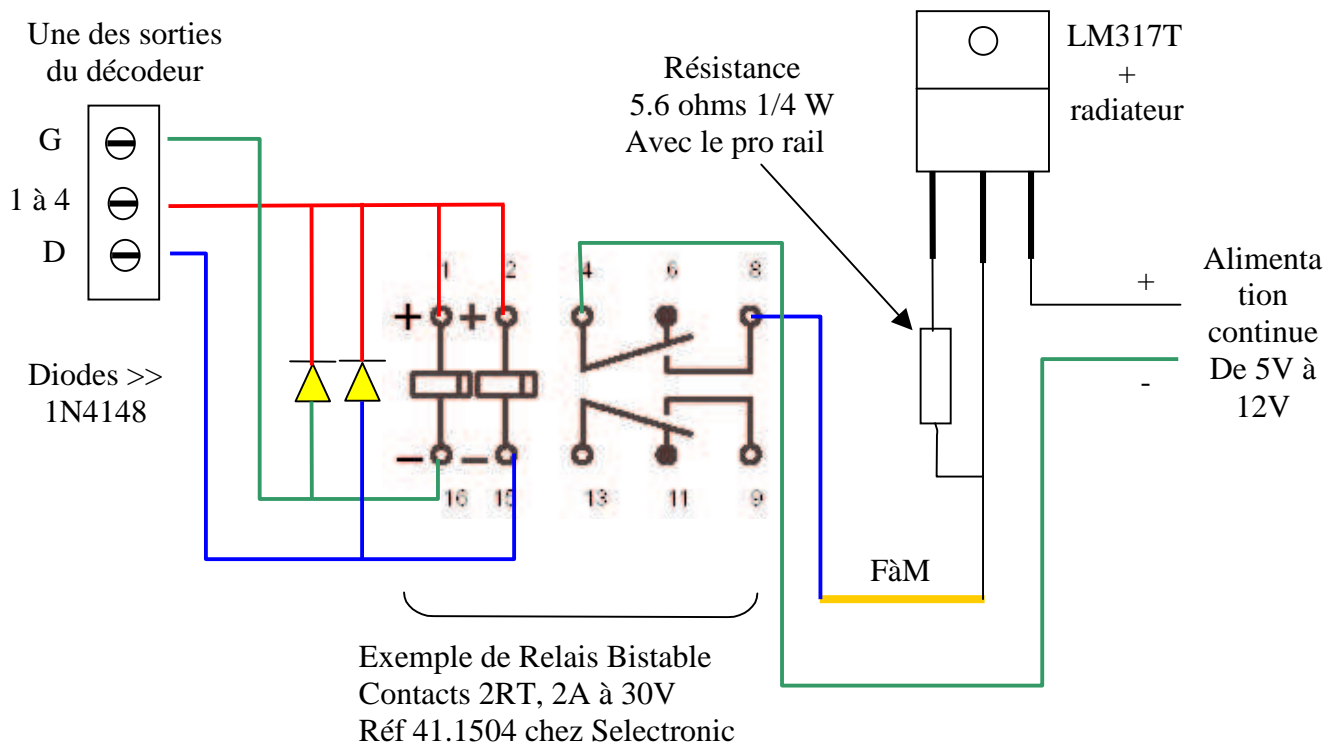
Une des sorties du décodeur

G

1 à 4

D

Diodes >> 1N4148

Résistance 5.6 ohms 1/4 W Avec le pro rail

LM317T + radiateur

1 2 4 6 8

+ +

– –

16 15 13 11 9

+

Alimentation continue De 5V à 12V

-

FàM

Exemple de Relais Bistable
Contacts 2RT, 2A à 30V
Réf 41.1504 chez Selectronic